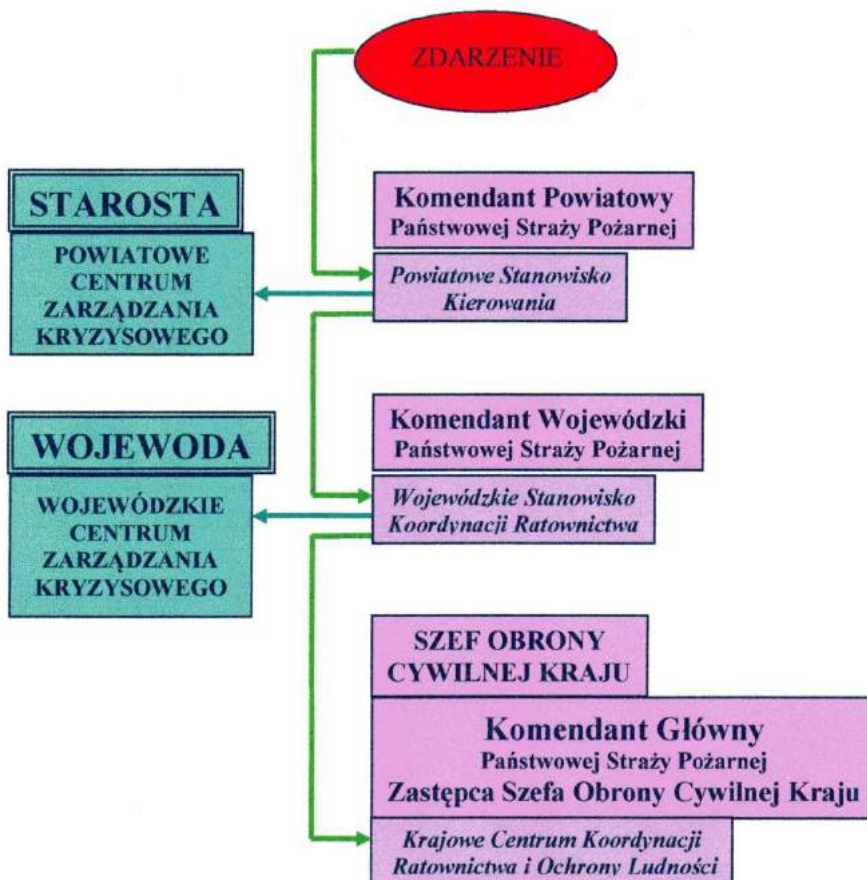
ZDARZENIE

STAROSTA

POWIATOWE CENTRUM ZARZĄDZANIA KRYZYSOWEGO

Komendant Powiatowy
Państwowej Straży Pożarnej

Powiatowe Stanowisko Kierowania

WOJEWODA

WOJEWÓDZKIE CENTRUM ZARZĄDZANIA KRYZYSOWEGO

Komendant Wojewódzki
Państwowej Straży Pożarnej

Wojewódzkie Stanowisko Koordynacji Ratownictwa

SZEF OBRONY CYWILNEJ KRAJU

Komendant Główny
Państwowej Straży Pożarnej
Zastępca Szefa Obrony Cywilnej Kraju

Krajowe Centrum Koordynacji Ratownictwa i Ochrony Ludności